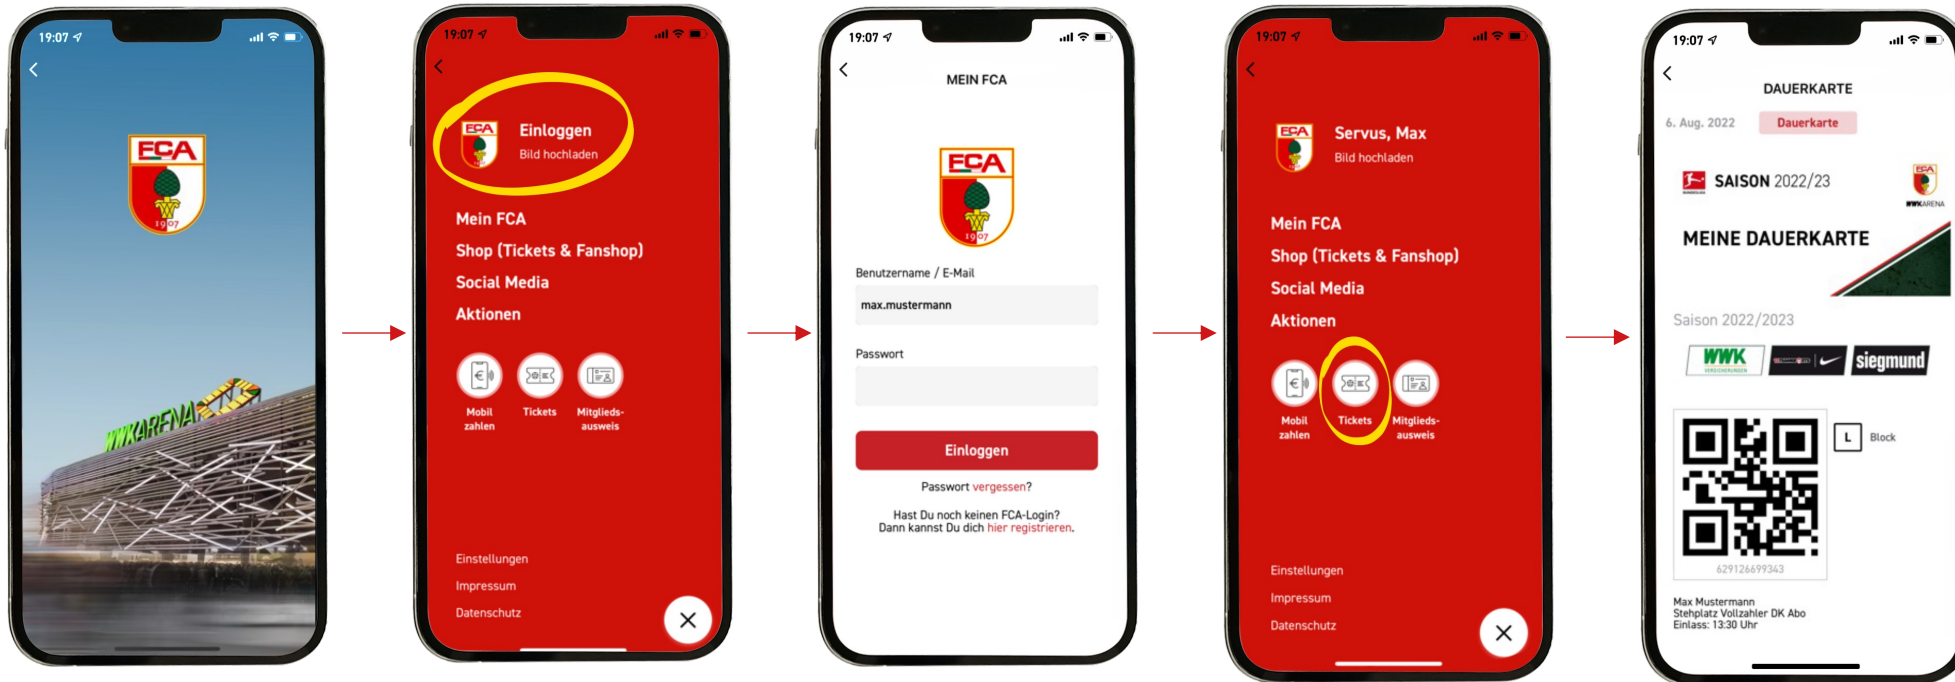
19:07

FCA
1907

WWK ARENA

19:07

FCA
Einloggen
Bild hochladen

Mein FCA
Shop (Tickets & Fanshop)
Social Media
Aktionen

Mobil zahlen
Tickets
Mitglieds-ausweis

Einstellungen
Impressum
Datenschutz

19:07

MEIN FCA

FCA
1907

Benutzername / E-Mail
max.mustermann

Passwort

Einloggen

Passwort vergessen?

Hast Du noch keinen FCA-Login?
Dann kannst Du dich hier registrieren.

19:07

FCA
Servus, Max
Bild hochladen

Mein FCA
Shop (Tickets & Fanshop)
Social Media
Aktionen

Mobil zahlen
Tickets
Mitglieds-ausweis

Einstellungen
Impressum
Datenschutz

19:07

DAUERKARTE

6. Aug. 2022
Dauerkarte

SAISON 2022/23

WWK ARENA

MEINE DAUERKARTE

Saison 2022/2023

WWK
siegmund

L
Block

629126699343

Max Mustermann
Stehplatz Vollzahler DK Abo
Einlass: 13:30 Uhr